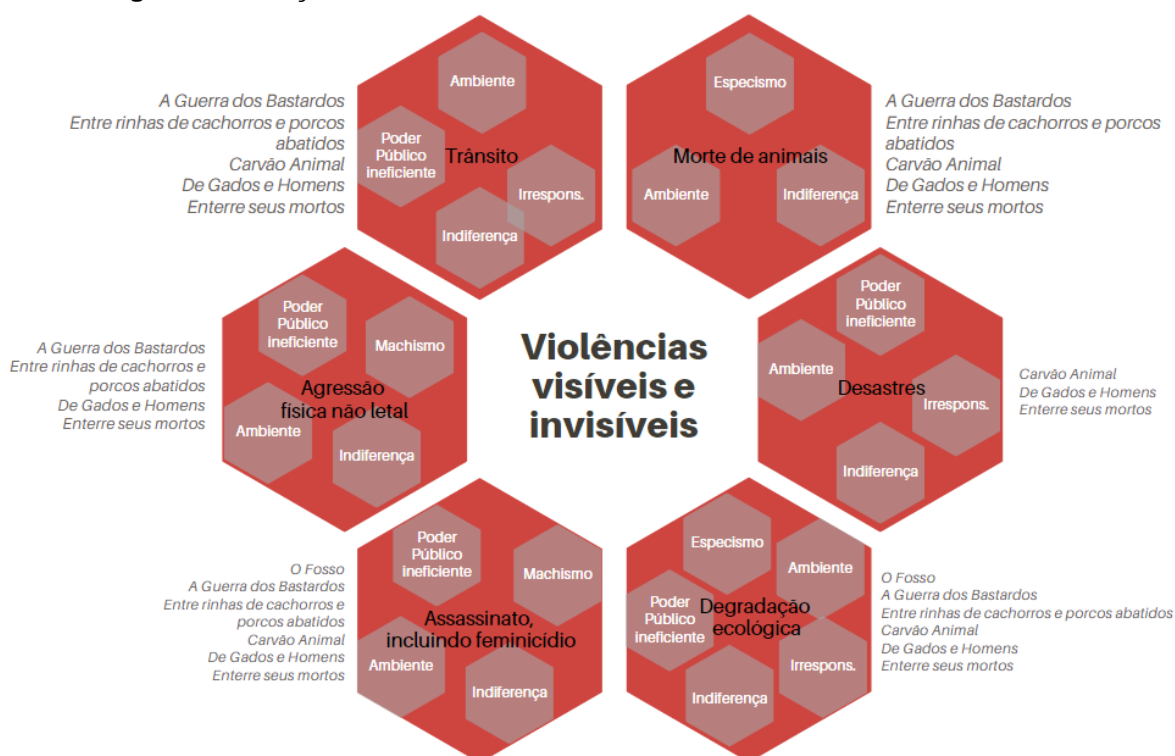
A Guerra dos Bastardos
Entre rinhas de cachorros e porcos abatidos
Carvão Animal
De Gados e Homens
Enterre seus mortos

Ambiente
Poder Público ineficiente
Trânsito
Irrespons.
Indiferença

Especismo
Morte de animais
Ambiente
Indiferença

A Guerra dos Bastardos
Entre rinhas de cachorros e porcos abatidos
Carvão Animal
De Gados e Homens
Enterre seus mortos

A Guerra dos Bastardos
Entre rinhas de cachorros e porcos abatidos
De Gados e Homens
Enterre seus mortos

Poder Público ineficiente
Machismo
Agressão física não letal
Ambiente
Indiferença

Violências visíveis e invisíveis

Poder Público ineficiente
Ambiente
Desastres
Irrespons.
Indiferença

Carvão Animal
De Gados e Homens
Enterre seus mortos

O Fosso
A Guerra dos Bastardos
Entre rinhas de cachorros e porcos abatidos
Carvão Animal
De Gados e Homens
Enterre seus mortos

Poder Público ineficiente
Machismo
Assassinato, incluindo feminicídio
Ambiente
Indiferença

Especismo
Ambiente
Poder Público ineficiente
Degradação ecológica
Irrespons.
Indiferença

O Fosso
A Guerra dos Bastardos
Entre rinhas de cachorros e porcos abatidos
Carvão Animal
De Gados e Homens
Enterre seus mortos